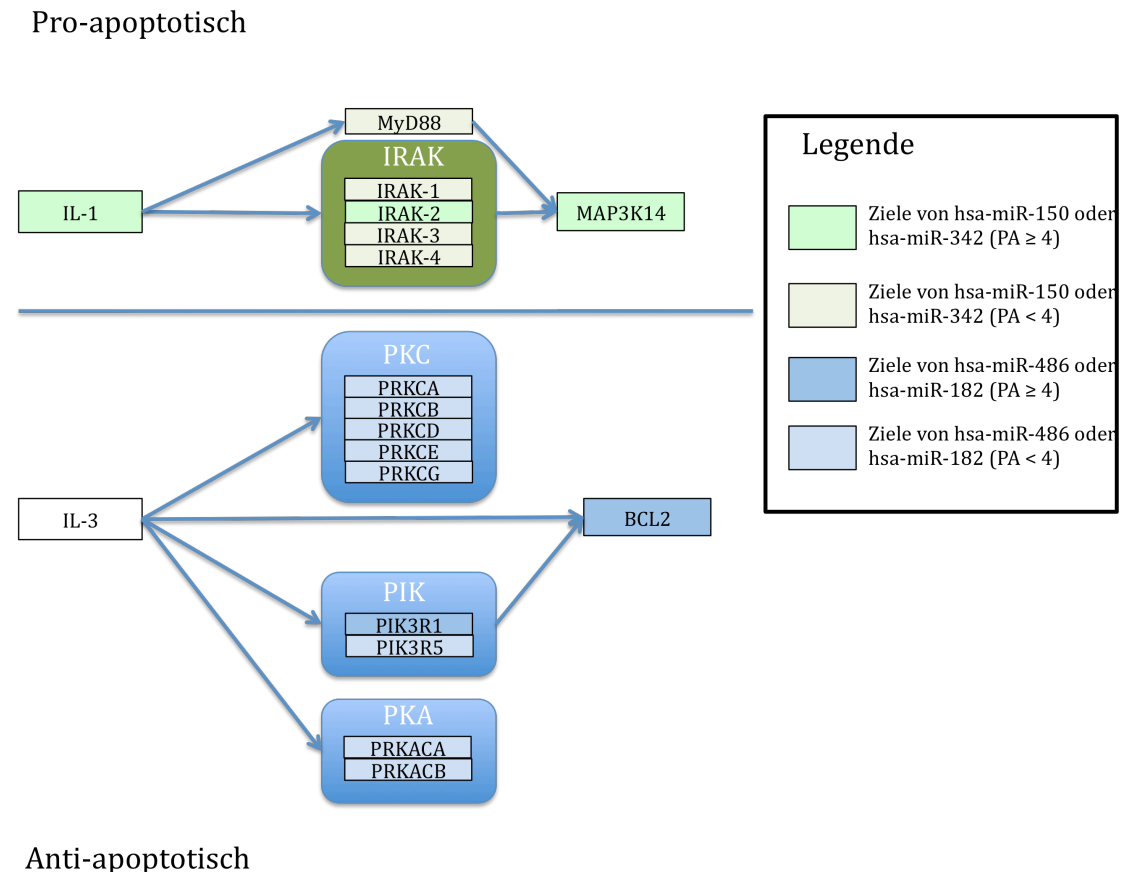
Pro-apoptotisch

MyD88

IRAK

IRAK-1
IRAK-2
IRAK-3
IRAK-4

IL-1

MAP3K14

Legende

Ziele von hsa-miR-150 oder hsa-miR-342 (PA ≥ 4)

Ziele von hsa-miR-150 oder hsa-miR-342 (PA < 4)

Ziele von hsa-miR-486 oder hsa-miR-182 (PA ≥ 4)

Ziele von hsa-miR-486 oder hsa-miR-182 (PA < 4)

PKC

PRKCA
PRKCB
PRKCD
PRKCE
PRKCG

IL-3

BCL2

PIK

PIK3R1
PIK3R5

PKA

PRKACA
PRKACB

Anti-apoptotisch